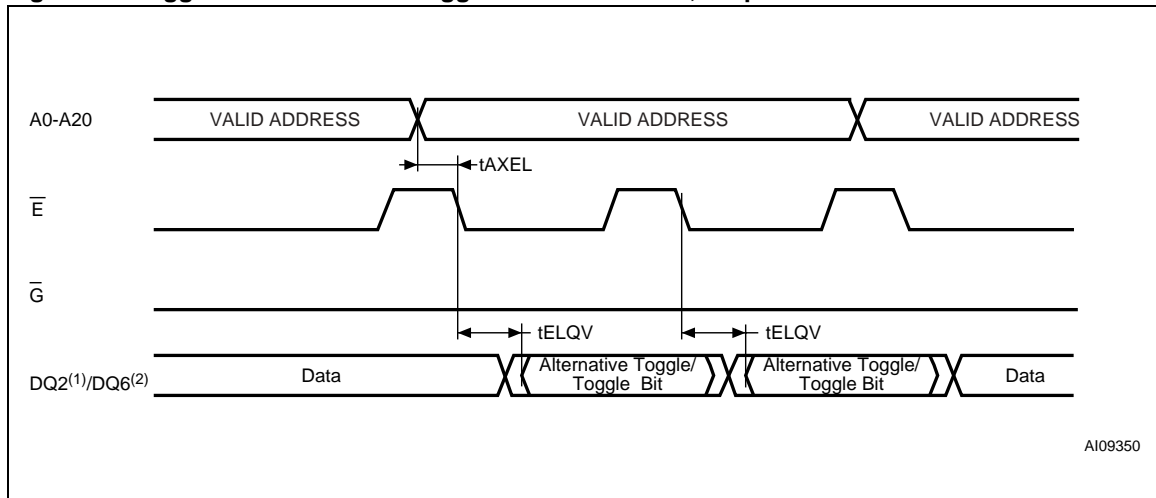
A0-A20

VALID ADDRESS

VALID ADDRESS

VALID ADDRESS

tAXEL

$\overline{E}$

$\overline{G}$

tELQV

tELQV

DQ2$^{(1)}$/DQ6$^{(2)}$

Data

Alternative Toggle/ Toggle Bit

Alternative Toggle/ Toggle Bit

Data

AI09350